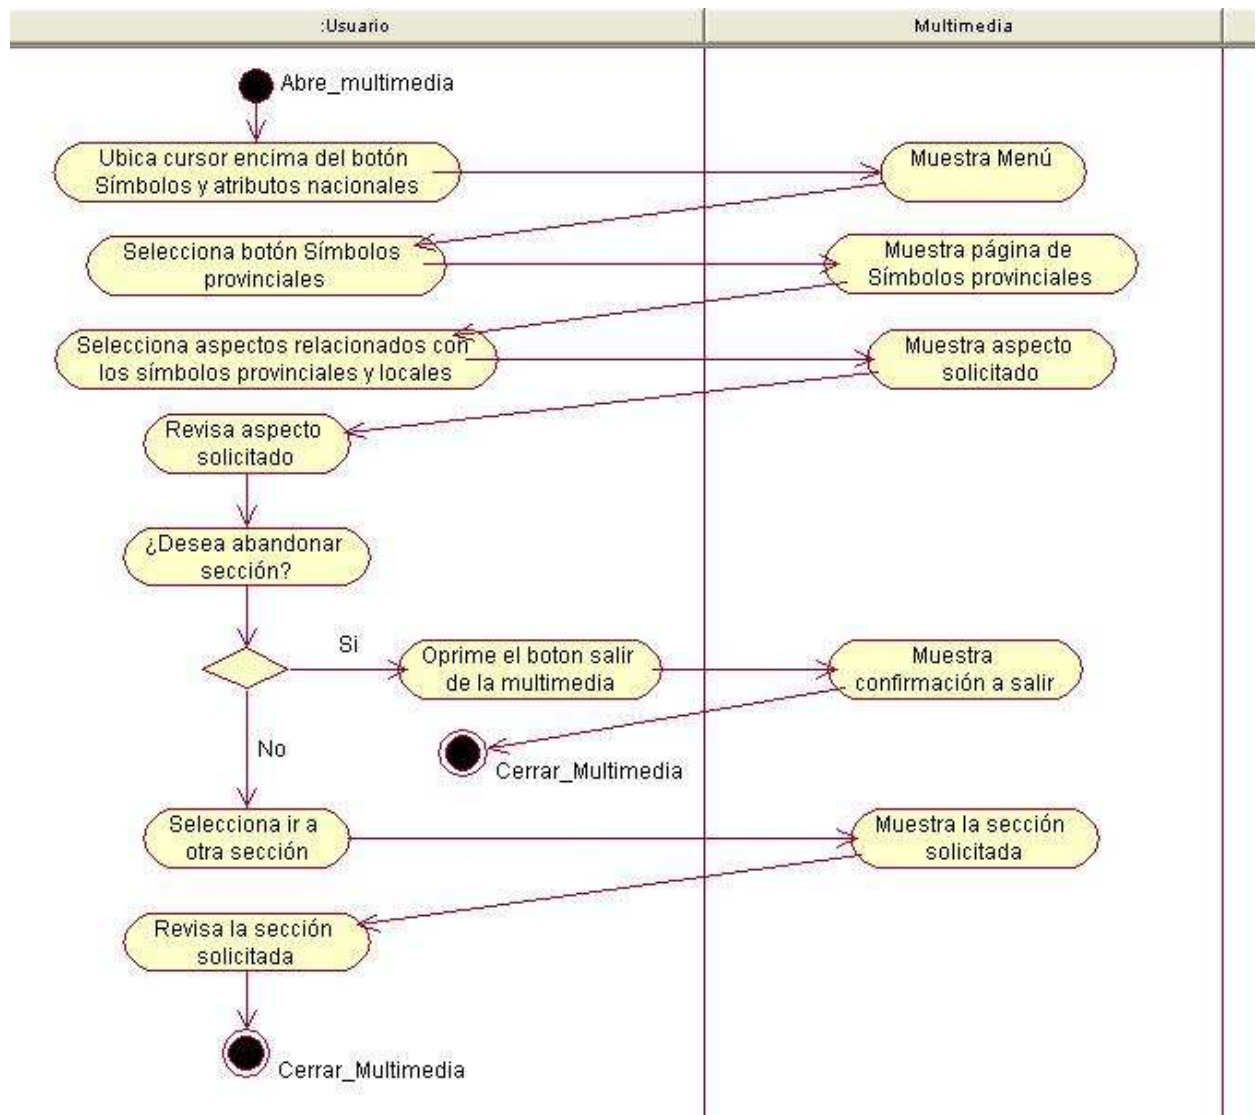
:Usuario

Multimedia

Abre_multimedia

Ubica cursor encima del botón Símbolos y atributos nacionales

Muestra Menú

Selecciona botón Símbolos provinciales

Muestra página de Símbolos provinciales

Selecciona aspectos relacionados con los símbolos provinciales y locales

Muestra aspecto solicitado

Revisa aspecto solicitado

¿Desea abandonar sección?

Si

Oprime el boton salir de la multimedia

Muestra confirmación a salir

Cerrar_Multimedia

No

Selecciona ir a otra sección

Muestra la sección solicitada

Revisa la sección solicitada

Cerrar_Multimedia